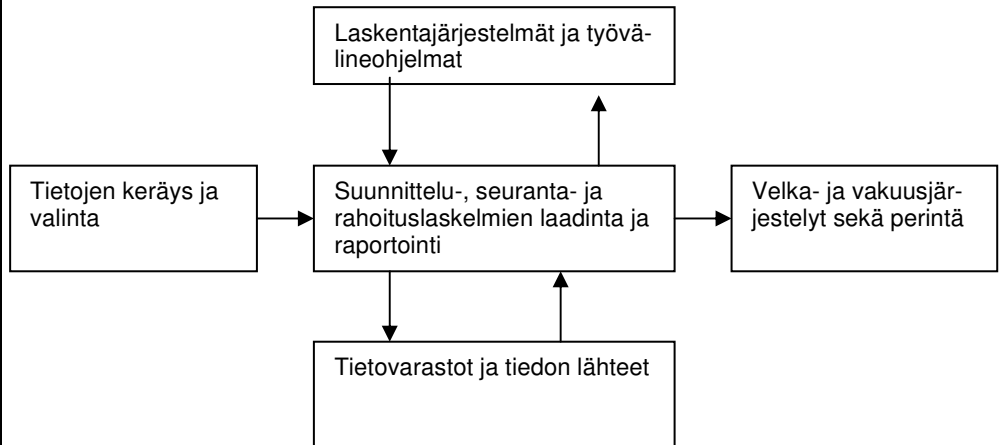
Laskentajärjestelmät ja työvälineohjelmat

Tietojen keräys ja valinta

Suunnittelu-, seuranta- ja rahoituslaskelmien laadinta ja raportointi

Velka- ja vakuusjärjestelyt sekä perintä

Tietovarastot ja tiedon lähteet